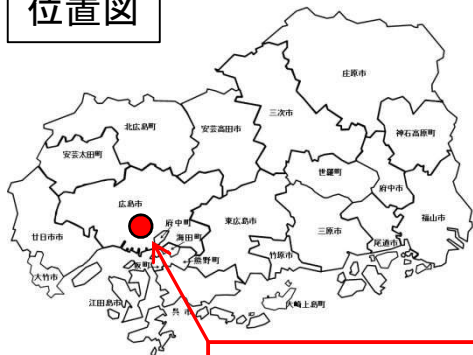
位置図

庄原市

三次市

北広島町

安芸高田市

神石高原町

安芸太田町

世羅町

府中市

広島市

府中町

東広島市

三原市

福山市

廿日市市

海田町

尾道市

熊野町

大竹市

坂町

竹原市

江田島市

呉市

大崎上島町